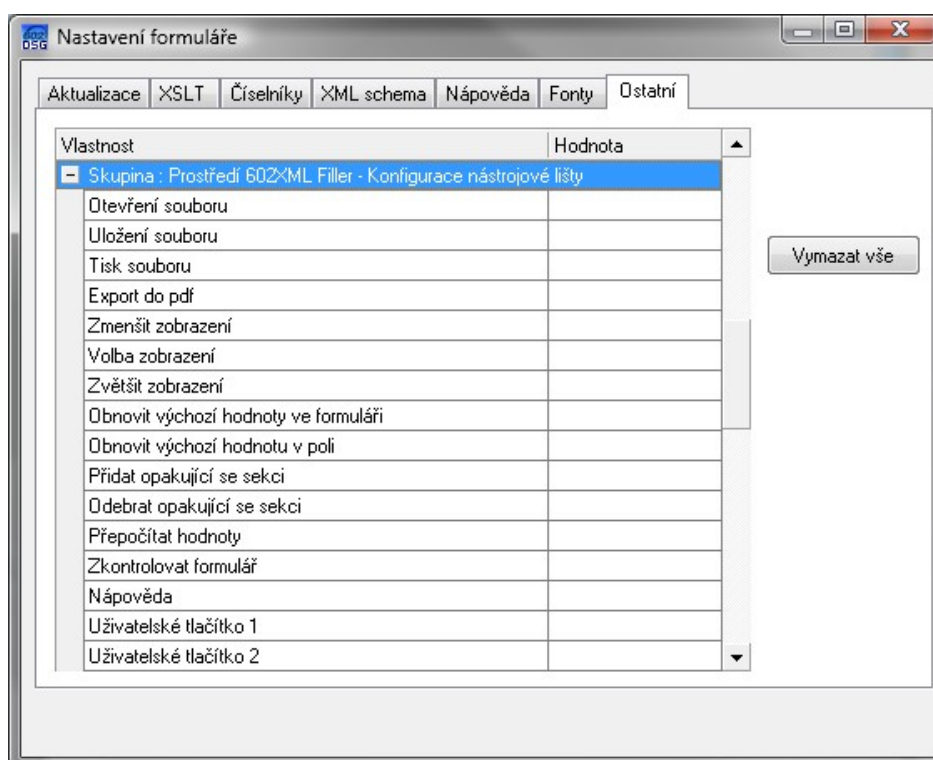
602 DSG Nastavení formuláře

Aktualizace | XSLT | Číselníky | XML schema | Nápověda | Fonty | Ostatní

| Vlastnost | Hodnota |
|---|---|
| Skupina : Prostředí 602XML Filler - Konfigurace nástrojové lišty | |
| Otevření souboru | |
| Uložení souboru | |
| Tisk souboru | |
| Export do pdf | |
| Zmenšit zobrazení | |
| Volba zobrazení | |
| Zvětšit zobrazení | |
| Obnovit výchozí hodnoty ve formuláři | |
| Obnovit výchozí hodnotu v poli | |
| Přidat opakující se sekci | |
| Odebrat opakující se sekci | |
| Přepočítat hodnoty | |
| Zkontrolovat formulář | |
| Nápověda | |
| Uživatelské tlačítko 1 | |
| Uživatelské tlačítko 2 | |

Vymazat vše